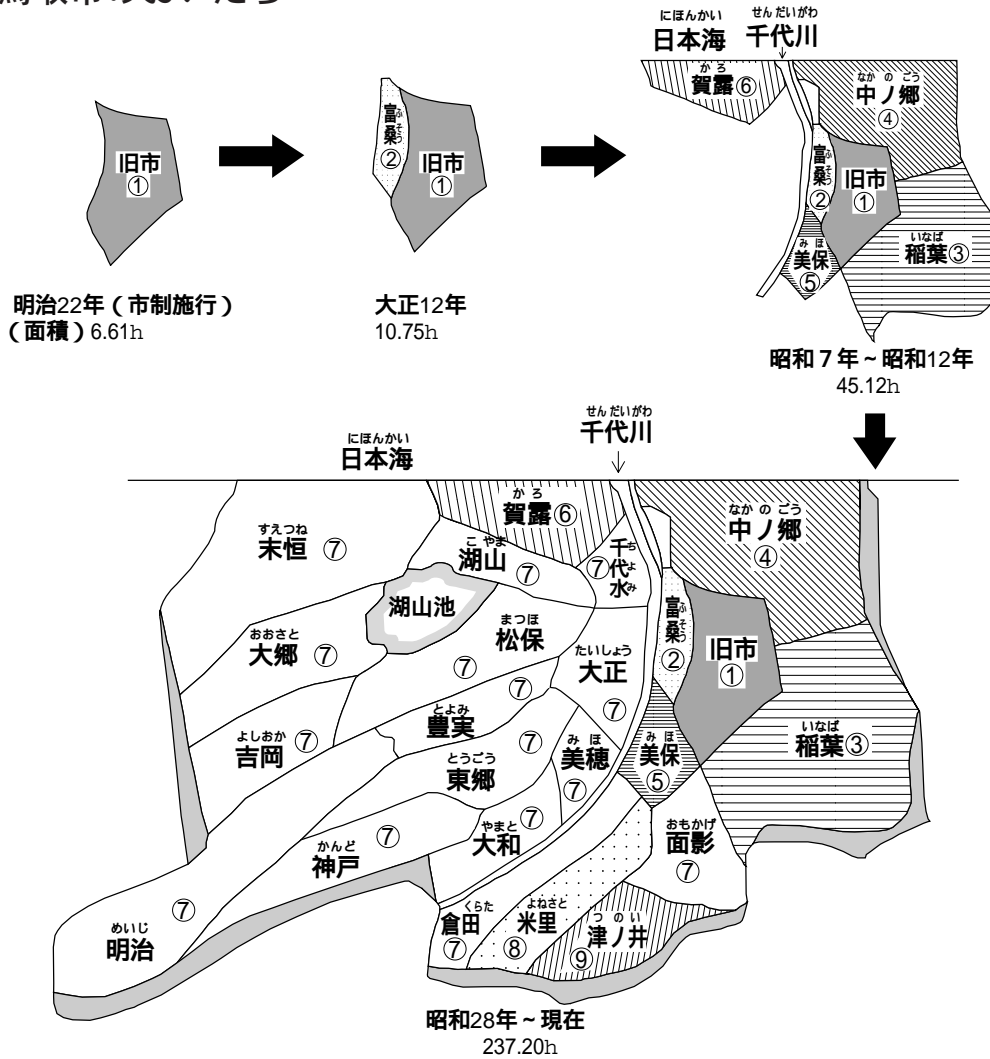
旧市
①

明治22年（市制施行）
（面積）6.61h

富桑
②
旧市
①

大正12年
10.75h

日本海　千代川
賀露⑥
中ノ郷
④
富桑
②
旧市
①
美保
⑤
稲葉③

昭和７年～昭和12年
45.12h

日本海
千代川
賀露⑥
中ノ郷
④
末恒 ⑦
湖山
⑦
千代水
⑦
湖山池
松保
⑦
大郷 ⑦
大正
⑦
富桑
②
旧市
①
⑦
豊実
⑦
⑦
吉岡 ⑦
東郷
⑦
美穂
⑦
美保
⑤
稲葉③
⑦
大和
⑦
面影
⑦
神戸
⑦
明治
倉田
⑦
米里
⑧
津ノ井
⑨

昭和28年～現在
237.20h